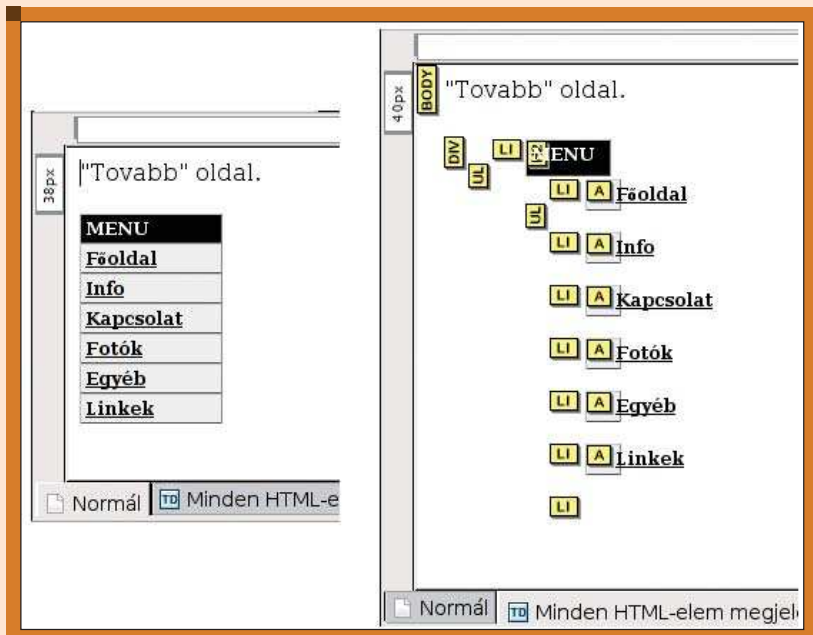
38px

"Tovabb" oldal.

MENU
Főoldal
Info
Kapcsolat
Fotók
Egyéb
Linkek

Normál | TD Minden HTML-e

40px

BODY "Tovabb" oldal.

DIV UL LI B MENU
LI A Főoldal
UL
LI A Info
LI A Kapcsolat
LI A Fotók
LI A Egyéb
LI A Linkek
LI

Normál | TD Minden HTML-elem megjel